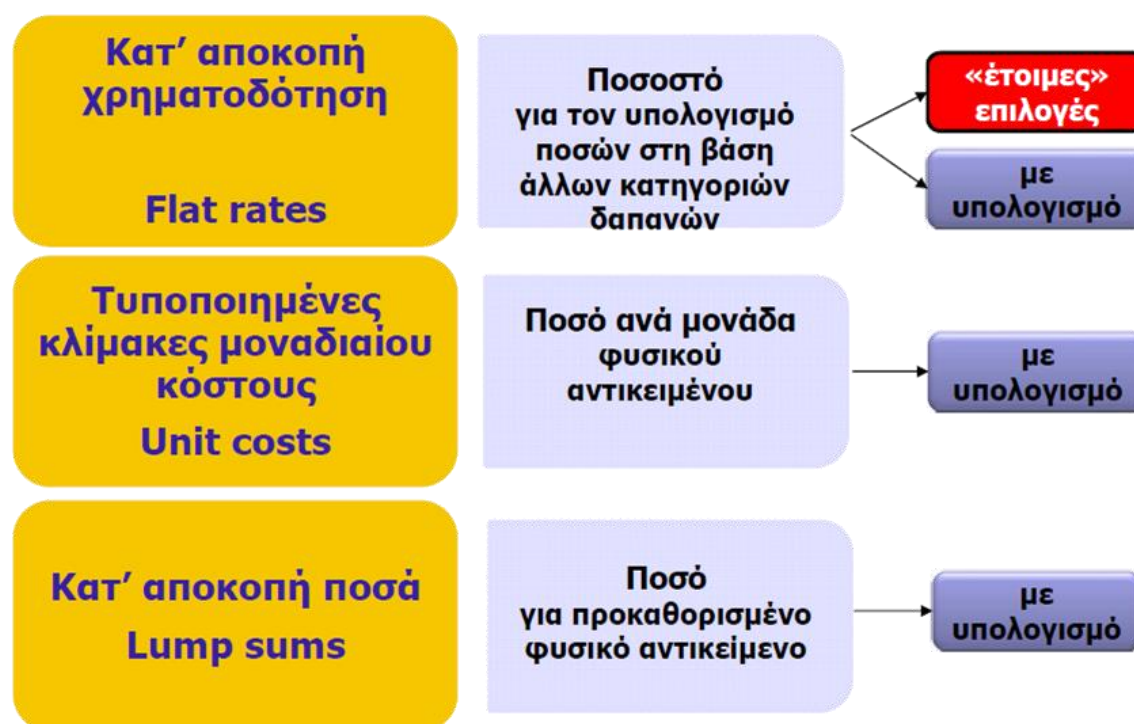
Κατ' αποκοπή χρηματοδότηση

Flat rates

Ποσοστό για τον υπολογισμό ποσών στη βάση άλλων κατηγοριών δαπανών

«έτοιμες» επιλογές

με υπολογισμό

Τυποποιημένες κλίμακες μοναδιαίου κόστους

Unit costs

Ποσό ανά μονάδα φυσικού αντικειμένου

με υπολογισμό

Κατ' αποκοπή ποσά

Lump sums

Ποσό για προκαθορισμένο φυσικό αντικείμενο

με υπολογισμό